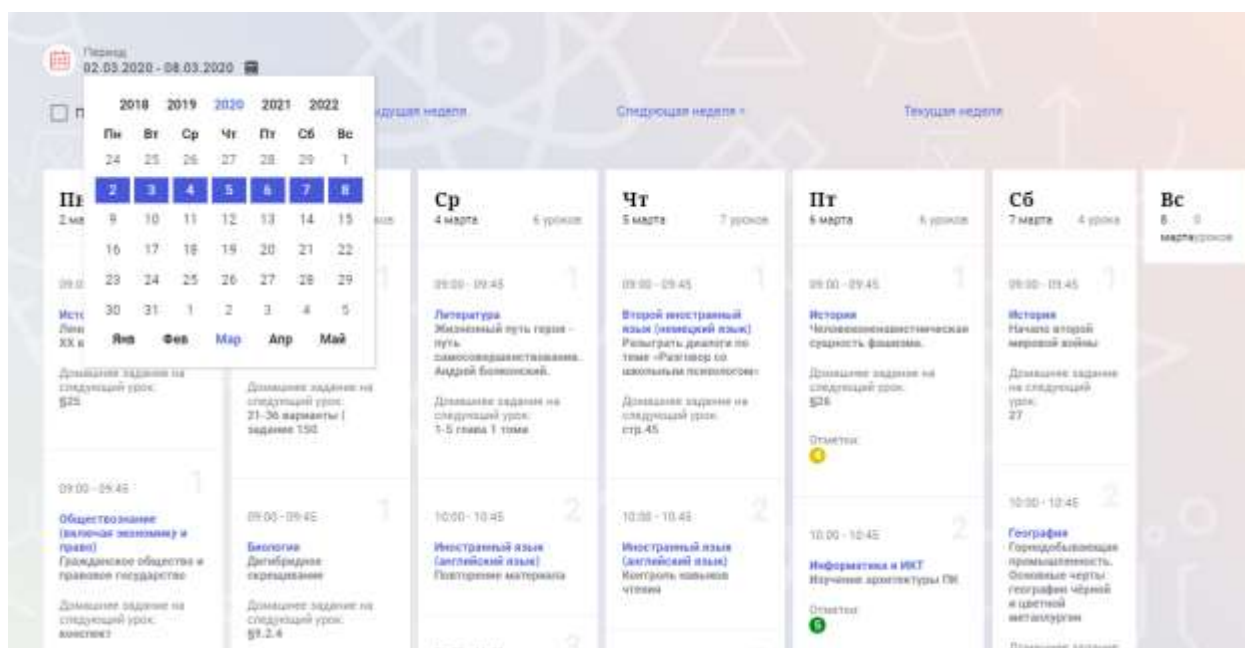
Период
02.03.2020 - 08.03.2020

2018 2019 2020 2021 2022

| Пн | Вт | Ср | Чт | Пт | Сб | Вс |
|---|---|---|---|---|---|---|
| 24 | 25 | 26 | 27 | 28 | 29 | 1 |
| 2 | 3 | 4 | 5 | 6 | 7 | 8 |
| 9 | 10 | 11 | 12 | 13 | 14 | 15 |
| 16 | 17 | 18 | 19 | 20 | 21 | 22 |
| 23 | 24 | 25 | 26 | 27 | 28 | 29 |
| 30 | 31 | 1 | 2 | 3 | 4 | 5 |

Янв Фев Мар Апр Май

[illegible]дыдущая неделя Следующая неделя › Текущая неделя

Пн
2 ма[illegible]

09:0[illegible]
Исто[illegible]
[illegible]
XX в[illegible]

Домашнее задание на следующий урок:
§25

09:00 - 09:45
1
Обществознание (включая экономику и право)
Гражданское общество и правовое государство

Домашнее задание на следующий урок:
конспект

Домашнее задание на следующий урок:
21-36 варианты | задание 150

09:00 - 09:45
1
Биология
Дигибридное скрещивание

Домашнее задание на следующий урок:
§9.2.4

Ср
4 марта 6 уроков

09:00 - 09:45
1
Литература
Жизненный путь героя - путь самосовершенствования. Андрей Болконский.

Домашнее задание на следующий урок:
1-5 глава 1 тома

10:00 - 10:45
2
Иностранный язык (английский язык)
Повторение материала

Чт
5 марта 7 уроков

09:00 - 09:45
1
Второй иностранный язык (немецкий язык)
Разыграть диалоги по теме «Разговор со школьным психологом»

Домашнее задание на следующий урок:
стр.45

10:00 - 10:45
2
Иностранный язык (английский язык)
Контроль навыков чтения

Пт
6 марта 6 уроков

09:00 - 09:45
1
История
Человеконенавистническая сущность фашизма.

Домашнее задание на следующий урок:
§26

Отметки:
4

10:00 - 10:45
2
Информатика и ИКТ
Изучение архитектуры ПК

Отметки:
5

Сб
7 марта 4 урока

09:00 - 09:45
1
История
Начало второй мировой войны

Домашнее задание на следующий урок:
27

10:00 - 10:45
2
География
Горнодобывающая промышленность. Основные черты географии чёрной и цветной металлургии

Вс
8 марта 0 уроков